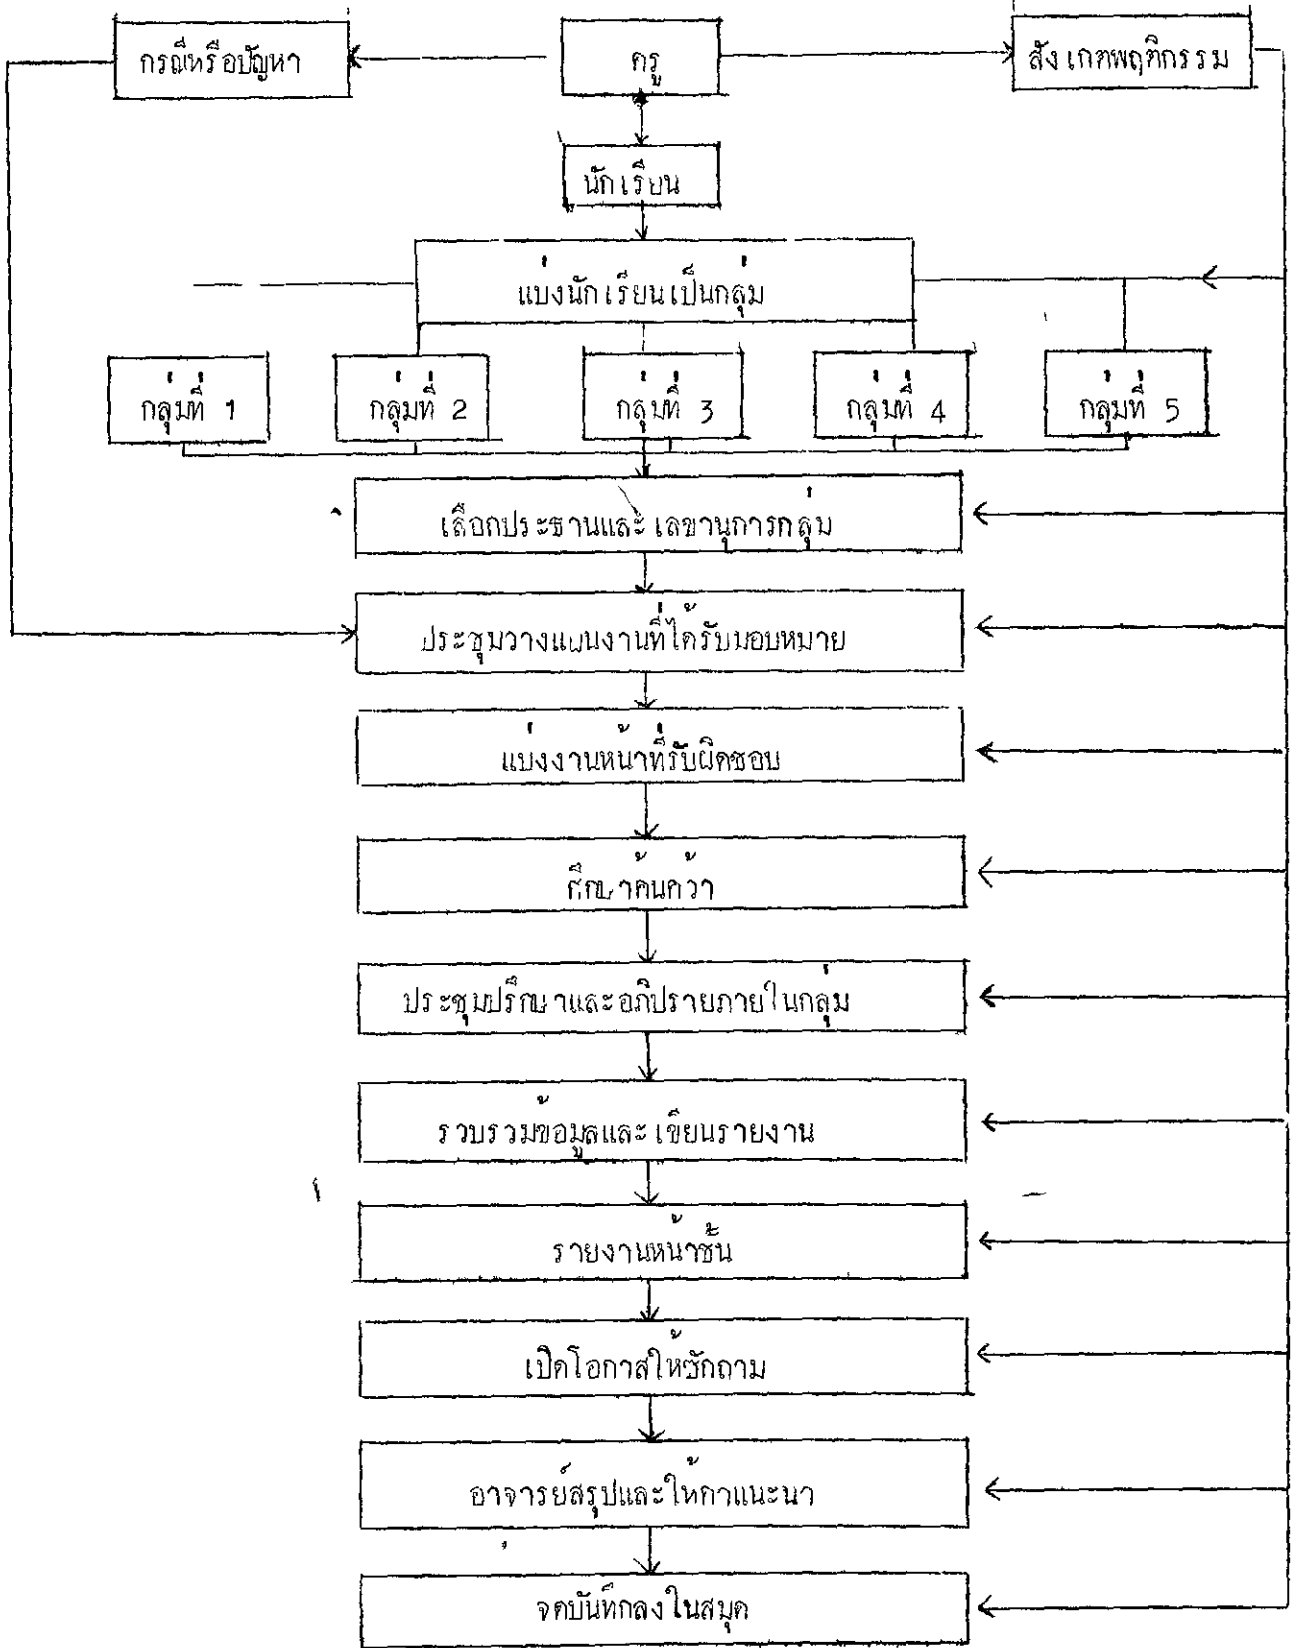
กรณีหรือปัญหา

ครู

สังเกตพฤติกรรม

นักเรียน

แบ่งนักเรียนเป็นกลุ่ม

กลุ่มที่ 1

กลุ่มที่ 2

กลุ่มที่ 3

กลุ่มที่ 4

กลุ่มที่ 5

เลือกประธานและเลขานุการกลุ่ม

ประชุมวางแผนงานที่ได้รับมอบหมาย

แบ่งงานหน้าที่รับผิดชอบ

ศึกษาค้นคว้า

ประชุมปรึกษาและอภิปรายภายในกลุ่ม

รวบรวมข้อมูลและเขียนรายงาน

รายงานหน้าชั้น

เปิดโอกาสให้ซักถาม

อาจารย์สรุปและให้คำแนะนำ

จดบันทึกลงในสมุด